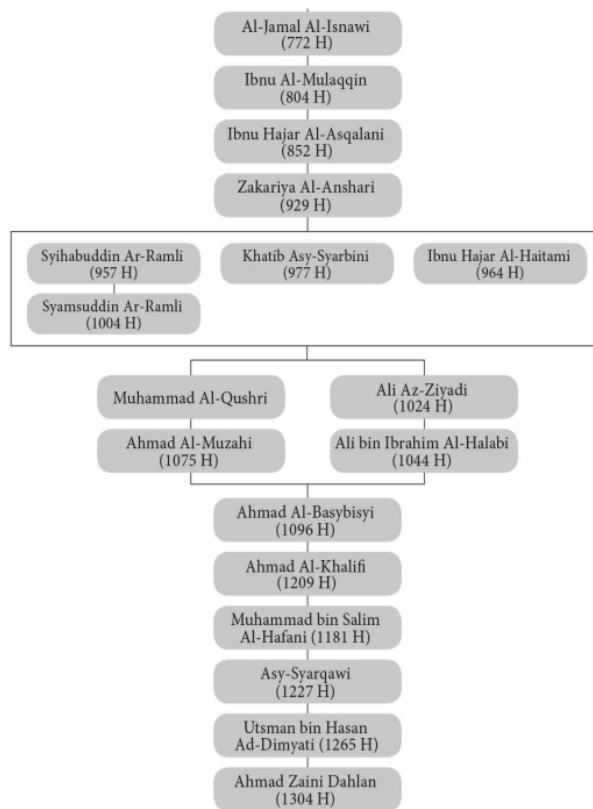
Al-Jamal Al-Isnawi (772 H)

Ibnu Al-Mulaqqin (804 H)

Ibnu Hajar Al-Asqalani (852 H)

Zakariya Al-Anshari (929 H)

Syihabuddin Ar-Ramli (957 H)

Khatib Asy-Syarbini (977 H)

Ibnu Hajar Al-Haitami (964 H)

Syamsuddin Ar-Ramli (1004 H)

Muhammad Al-Qushri

Ali Az-Ziyadi (1024 H)

Ahmad Al-Muzahi (1075 H)

Ali bin Ibrahim Al-Halabi (1044 H)

Ahmad Al-Basybisyi (1096 H)

Ahmad Al-Khalifi (1209 H)

Muhammad bin Salim Al-Hafani (1181 H)

Asy-Syarqawi (1227 H)

Utsman bin Hasan Ad-Dimyati (1265 H)

Ahmad Zaini Dahlan (1304 H)